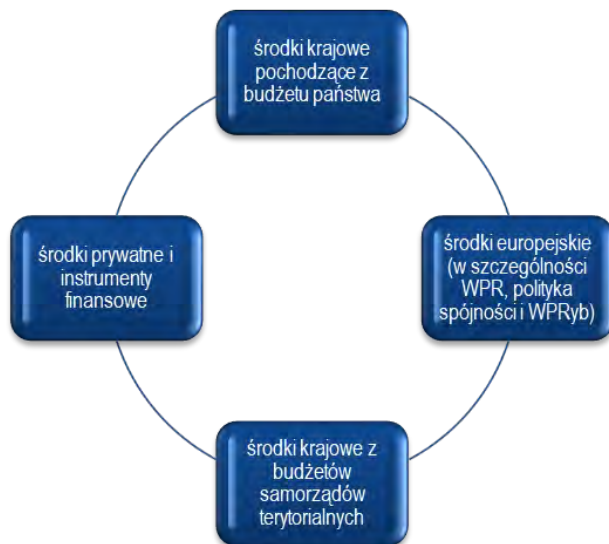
środki krajowe pochodzące z budżetu państwa

środki europejskie (w szczególności WPR, polityka spójności i WPRyb)

środki krajowe z budżetów samorządów terytorialnych

środki prywatne i instrumenty finansowe